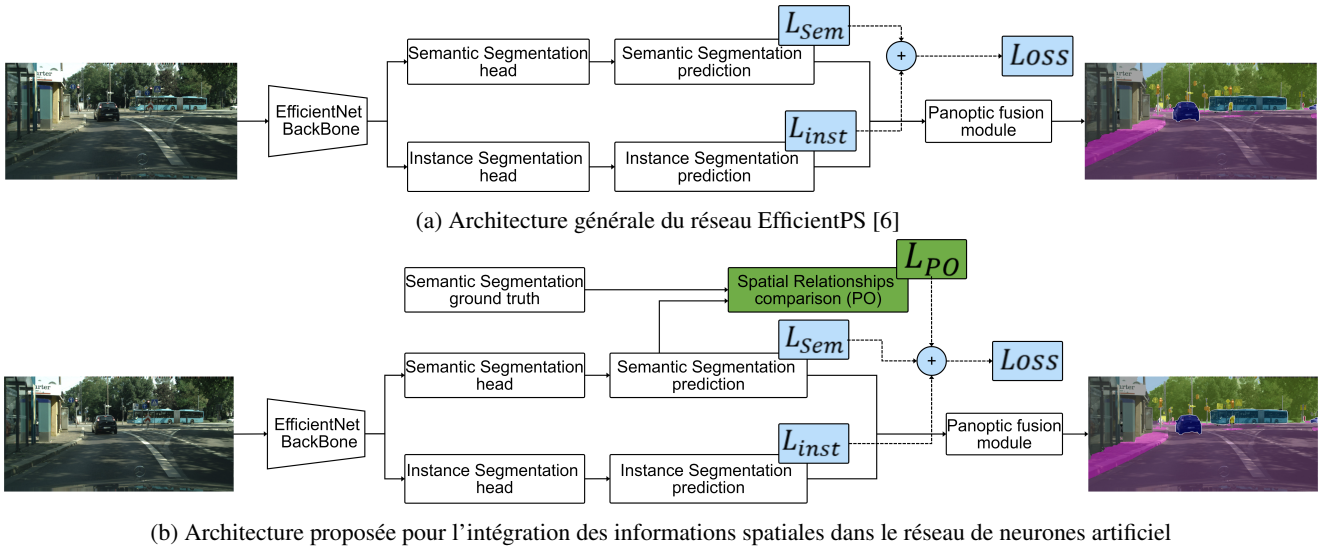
EfficientNet BackBone

Semantic Segmentation head

Semantic Segmentation prediction

$L_{Sem}$

+

$Loss$

Instance Segmentation head

Instance Segmentation prediction

$L_{inst}$

Panoptic fusion module

(a) Architecture générale du réseau EfficientPS [6]

Semantic Segmentation ground truth

Spatial Relationships comparison (PO)

$L_{PO}$

EfficientNet BackBone

Semantic Segmentation head

Semantic Segmentation prediction

$L_{Sem}$

+

$Loss$

Instance Segmentation head

Instance Segmentation prediction

$L_{inst}$

Panoptic fusion module

(b) Architecture proposée pour l'intégration des informations spatiales dans le réseau de neurones artificiel